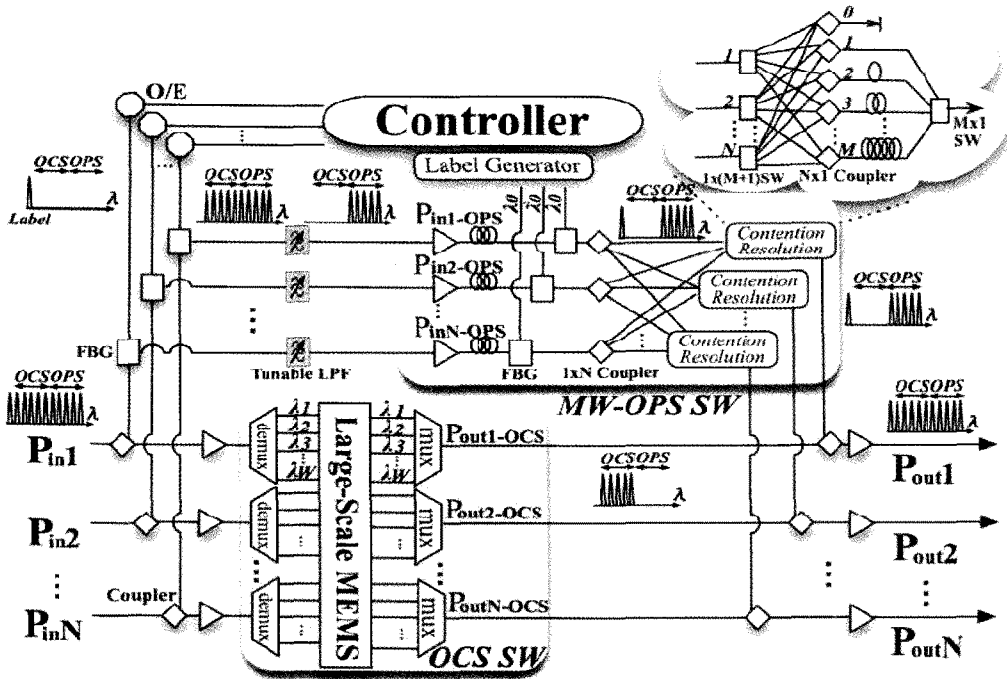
O/E

Controller

Label Generator

OCSOPS

Label

$\lambda$

OCSOPS

$\lambda$

OCSOPS

$\lambda 0$ $\lambda 0$ $\lambda 0$

OCSOPS

$P_{in1-OPS}$

$P_{in2-OPS}$

$P_{inN-OPS}$

Contention Resolution

Contention Resolution

Contention Resolution

1
2
N
0
1
2
3
M
Mx1 SW
1x(M+1)SW
Nx1 Coupler

OCSOPS

$\lambda$

FBG

OCSOPS

$\lambda$

Tunable LPF

FBG

1xN Coupler

MW-OPS SW

OCSOPS

$\lambda$

$P_{in1}$

demux

$\lambda 1$
$\lambda 2$
$\lambda 3$
$\lambda W$

Large-Scale MEMS

$\lambda 1$
$\lambda 2$
$\lambda 3$
$\lambda W$

mux

$P_{out1-OCS}$

OCSOPS

$\lambda$

$P_{out1}$

$P_{in2}$

demux

mux

$P_{out2-OCS}$

$P_{out2}$

Coupler

$P_{inN}$

demux

mux

$P_{outN-OCS}$

OCS SW

$P_{outN}$